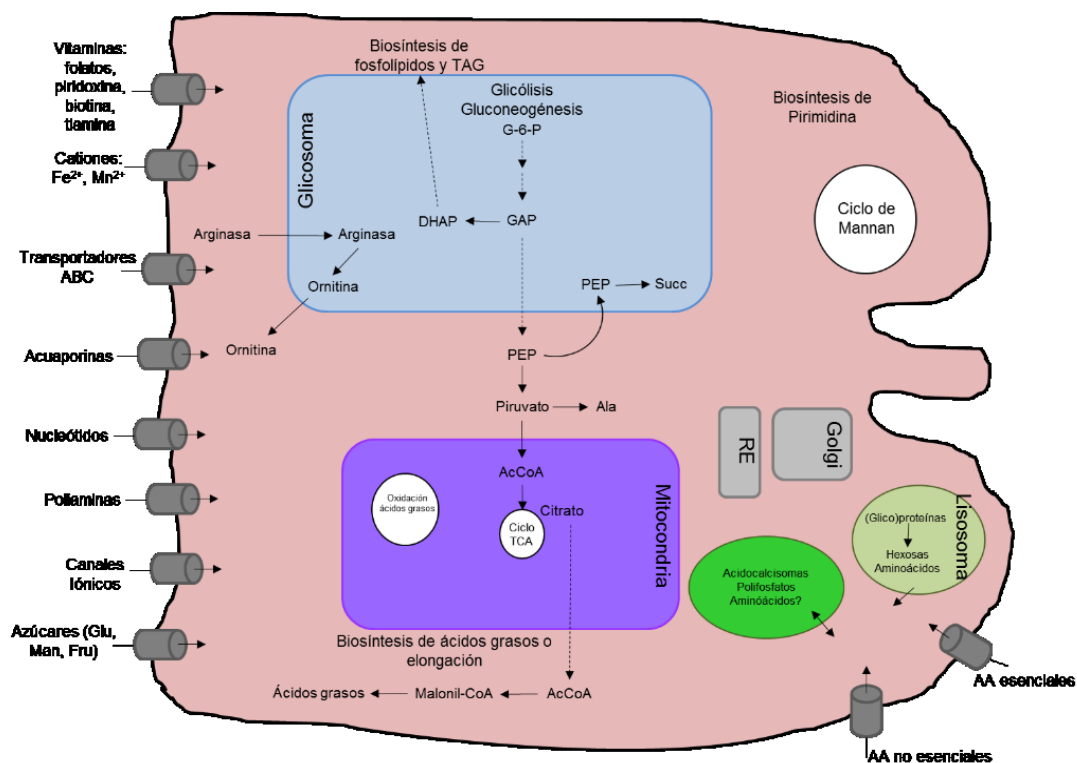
Vitaminas: folatos, piridoxina, biotina, tiamina

Cationes: $Fe^{2+}$, $Mn^{2+}$

Transportadores ABC

Acuaporinas

Nucleótidos

Poliaminas

Canales Iónicos

Azúcares (Glu, Man, Fru)

Biosíntesis de fosfolípidos y TAG

Glicosoma

Glicólisis Gluconeogénesis

G-6-P

DHAP

GAP

Arginasa

Arginasa

Ornitina

Ornitina

PEP

Succ

PEP

Piruvato

Ala

Biosíntesis de Pirimidina

Ciclo de Mannan

RE

Golgi

Mitocondria

AcCoA

Oxidación ácidos grasos

Ciclo TCA

Citrato

Lisosoma

(Glico)proteínas

Hexosas Aminoácidos

Acidocalcisomas Polifosfatos Aminoácidos?

Biosíntesis de ácidos grasos o elongación

Ácidos grasos

Malonil-CoA

AcCoA

AA esenciales

AA no esenciales